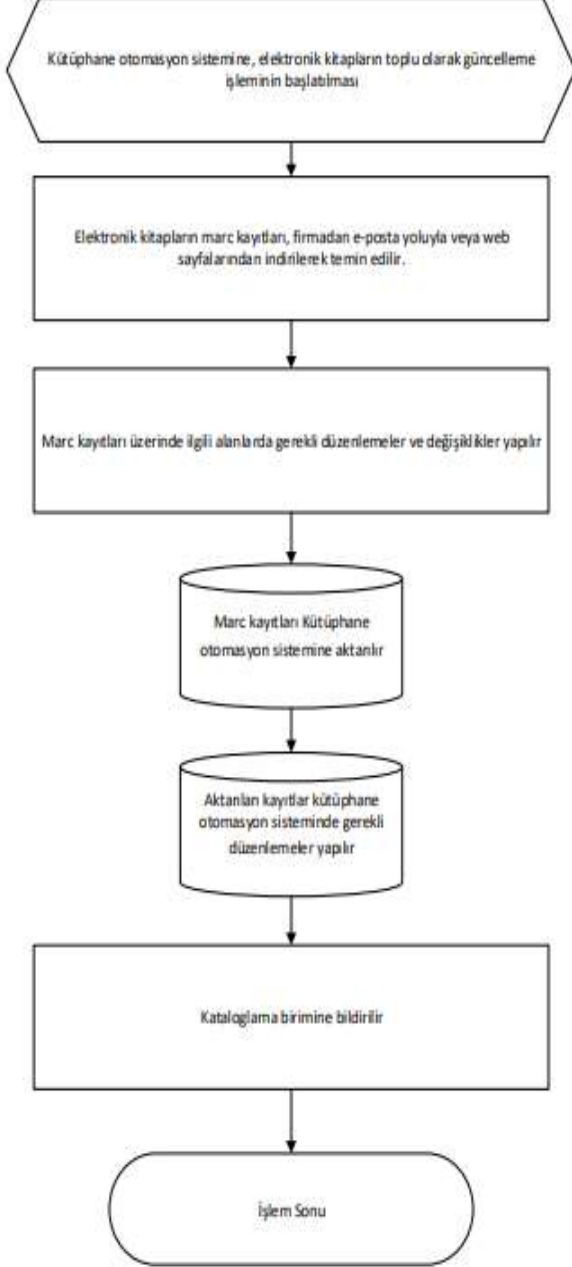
Kütüphane otomasyon sistemine, elektronik kitapların toplu olarak güncelleme işleminin başlatılması

Elektronik kitapların marc kayıtları, firmadan e-posta yoluyla veya web sayfalarından indirilerek temin edilir.

Marc kayıtları üzerinde ilgili alanlarda gerekli düzenlemeler ve değişiklikler yapılır

Marc kayıtları Kütüphane otomasyon sistemine aktarılır

Aktarılan kayıtlar kütüphane otomasyon sisteminde gerekli düzenlemeler yapılır

Kataloglama birimine bildirilir

İşlem Sonu